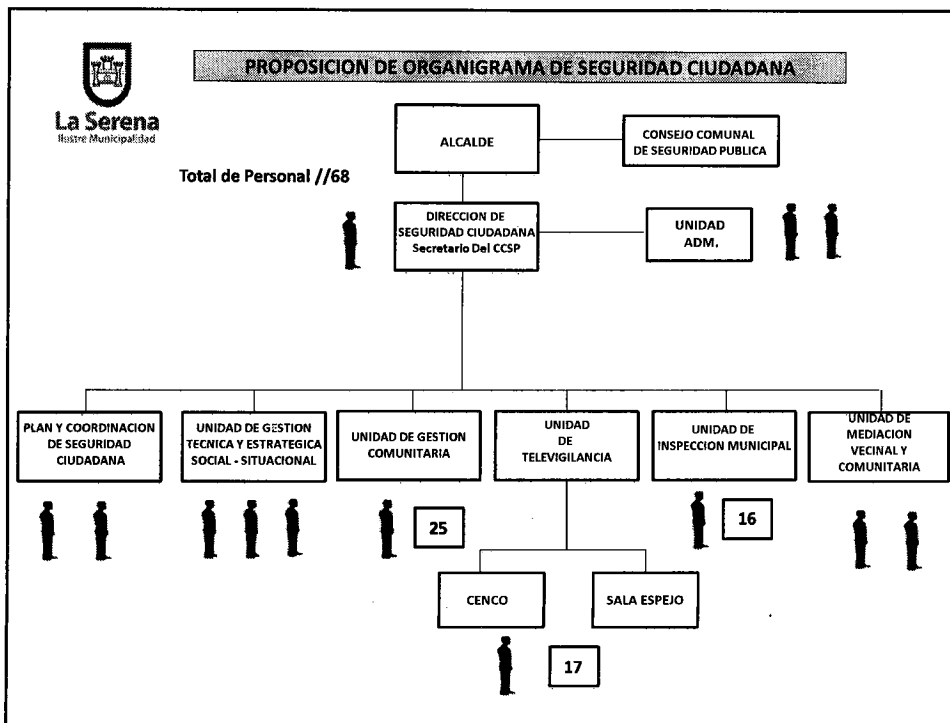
La Serena
Ilustre Municipalidad

PROPOSICION DE ORGANIGRAMA DE SEGURIDAD CIUDADANA

ALCALDE

CONSEJO COMUNAL DE SEGURIDAD PUBLICA

Total de Personal //68

DIRECCION DE SEGURIDAD CIUDADANA Secretario Del CCSP

UNIDAD ADM.

PLAN Y COORDINACION DE SEGURIDAD CIUDADANA

UNIDAD DE GESTION TECNICA Y ESTRATEGICA SOCIAL - SITUACIONAL

UNIDAD DE GESTION COMUNITARIA

UNIDAD DE TELEVIGILANCIA

UNIDAD DE INSPECCION MUNICIPAL

UNIDAD DE MEDIACION VECINAL Y COMUNITARIA

25

16

CENCO

SALA ESPEJO

17